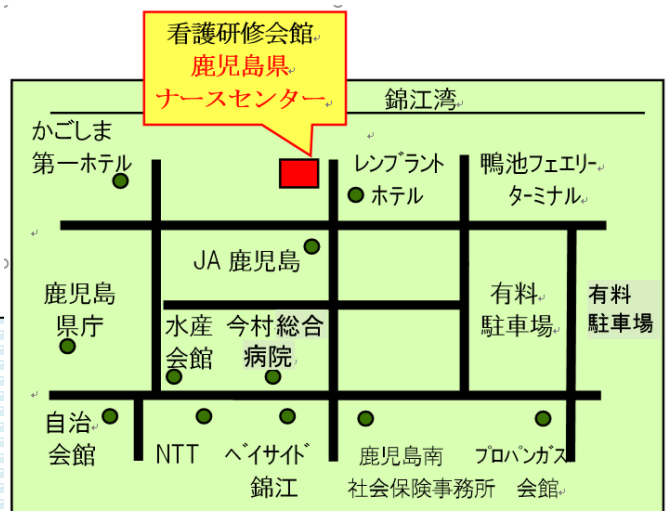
看護研修会館
鹿児島県
ナースセンター

錦江湾

かごしま
第一ホテル

レンブラント
ホテル

鴨池フェエリー
ターミナル

JA 鹿児島

鹿児島
県庁

水産
会館

今村総合
病院

有料
駐車場

有料
駐車場

自治
会館

NTT

ベイサイド
錦江

鹿児島南
社会保険事務所

プロパンガス
会館